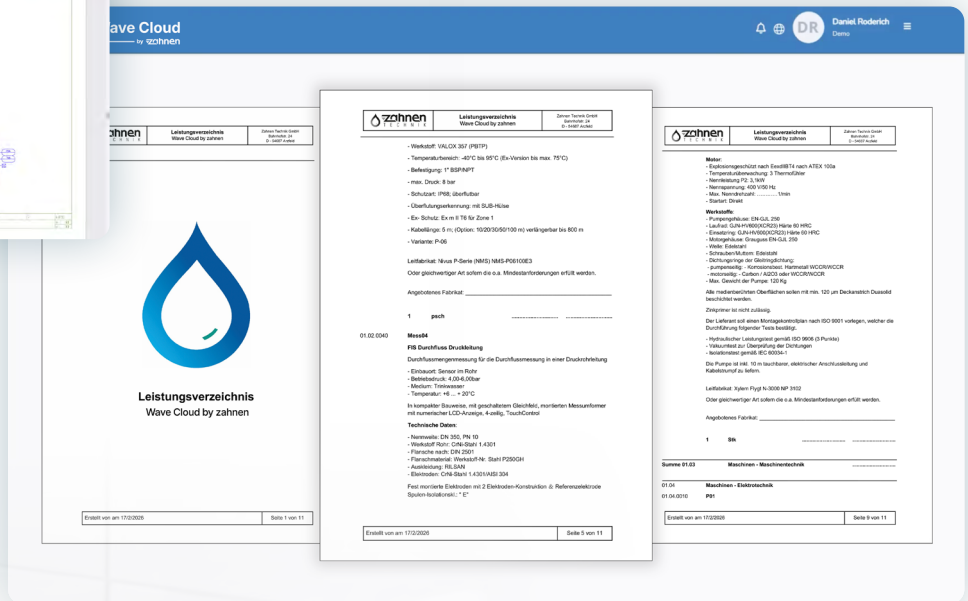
Wave Cloud
by zahnen

DR Daniel Roderich
Demo

zahnen TECHNIK | Leistungsverzeichnis Wave Cloud by zahnen | Zahnen Technik GmbH Bahnhofstr. 24 D - 54687 Arzfeld

Leistungsverzeichnis
Wave Cloud by zahnen

Erstellt von am 17/2/2026 | Seite 1 von 11

zahnen TECHNIK | Leistungsverzeichnis Wave Cloud by zahnen | Zahnen Technik GmbH Bahnhofstr. 24 D - 54687 Arzfeld

- Werkstoff: VALOX 357 (PBTP)
- Temperaturbereich: -40°C bis 95°C (Ex-Version bis max. 75°C)
- Befestigung: 1" BSP/NPT
- max. Druck: 8 bar
- Schutzart: IP68; überflutbar
- Überflutungserkennung: mit SUB-Hülse
- Ex- Schutz: Ex m II T6 für Zone 1
- Kabellänge: 5 m; (Option: 10/20/30/50/100 m) verlängerbar bis 800 m
- Variante: P-06

Leitfabrikat: Nivus P-Serie (NMS) NMS-P06100E3
Oder gleichwertiger Art sofern die o.a. Mindestanforderungen erfüllt werden.

Angebotenes Fabrikat: ______________________

1 psch ............ ............

01.02.0040 Mess04
FIS Durchfluss Druckleitung
Durchflussmengenmessung für die Durchflussmessung in einer Druckrohrleitung
- Einbauort: Sensor im Rohr
- Betriebsdruck: 4,00-6,00bar
- Medium: Trinkwasser
- Temperatur: +6 ... + 20°C
In kompakter Bauweise, mit geschaltetem Gleichfeld, montierten Messumformer mit numerischer LCD-Anzeige, 4-zeilig, TouchControl

Technische Daten:
- Nennweite: DN 350, PN 10
- Werkstoff Rohr: CrNi-Stahl 1.4301
- Flansche nach: DIN 2501
- Flanschmaterial: Werkstoff-Nr. Stahl P250GH
- Auskleidung: RILSAN
- Elektroden: CrNi-Stahl 1.4301/AISI 304
Fest montierte Elektroden mit 2 Elektroden-Konstruktion & Referenzelektrode Spulen-Isolationskl.: " E"

Erstellt von am 17/2/2026 | Seite 5 von 11

zahnen TECHNIK | Leistungsverzeichnis Wave Cloud by zahnen | Zahnen Technik GmbH Bahnhofstr. 24 D - 54687 Arzfeld

Motor:
- Explosionsgeschützt nach Eexd IIB T4 nach ATEX 100a
- Temperaturüberwachung: 3 Thermofühler
- Nennleistung P2: 3,1kW
- Nennspannung: 400 V/50 Hz
- Max. Nenndrehzahl: ............1/min
- Startart: Direkt
Werkstoffe:
- Pumpengehäuse: EN-GJL 250
- Laufrad: GJN-HV600(XCR23) Härte 60 HRC
- Einsatzring: GJN-HV600(XCR23) Härte 60 HRC
- Motorgehäuse: Grauguss EN-GJL 250
- Welle: Edelstahl
- Schrauben/Muttern: Edelstahl
- Dichtungsringe der Gleitringdichtung:
- pumpenseitig: - Korrosionsbest. Hartmetall WCCR/WCCR
- motorseitig: - Carbon / Al2O3 oder WCCR/WCCR
- Max. Gewicht der Pumpe: 120 Kg
Alle medienberührten Oberflächen sollen mit min. 120 µm Deckanstrich Duasolid beschichtet werden.
Zinkprimer ist nicht zulässig.
Der Lieferant soll einen Montagekontrollplan nach ISO 9001 vorlegen, welcher die Durchführung folgender Tests bestätigt.
- Hydraulischer Leistungstest gemäß ISO 9906 (5 Punkte)
- Vakuumtest zur Überprüfung der Dichtungen
- Isolationstest gemäß IEC 60034-1
Die Pumpe ist inkl. 10 m tauchbarer, elektrischer Anschlussleitung und Kabelstrumpf zu liefern.
Leitfabrikat: Xylem Flygt N-3000 NP 3102
Oder gleichwertiger Art sofern die o.a. Mindestanforderungen erfüllt werden.
Angebotenes Fabrikat: ______________________

1 Stk ............ ............

Summe 01.03 Maschinen - Maschinentechnik ............

01.04 Maschinen - Elektrotechnik
01.04.0010 P01

Erstellt von am 17/2/2026 | Seite 8 von 11